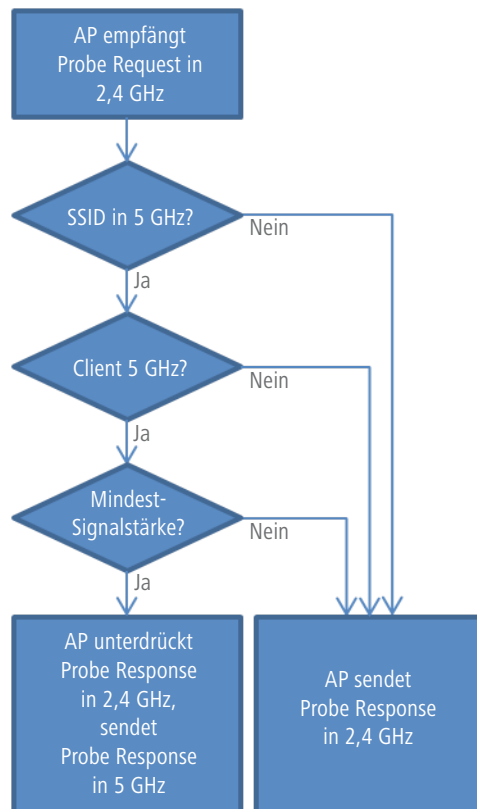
AP empfängt Probe Request in 2,4 GHz

SSID in 5 GHz?

Nein

Ja

Client 5 GHz?

Nein

Ja

Mindest-Signalstärke?

Nein

Ja

AP unterdrückt Probe Response in 2,4 GHz, sendet Probe Response in 5 GHz

AP sendet Probe Response in 2,4 GHz